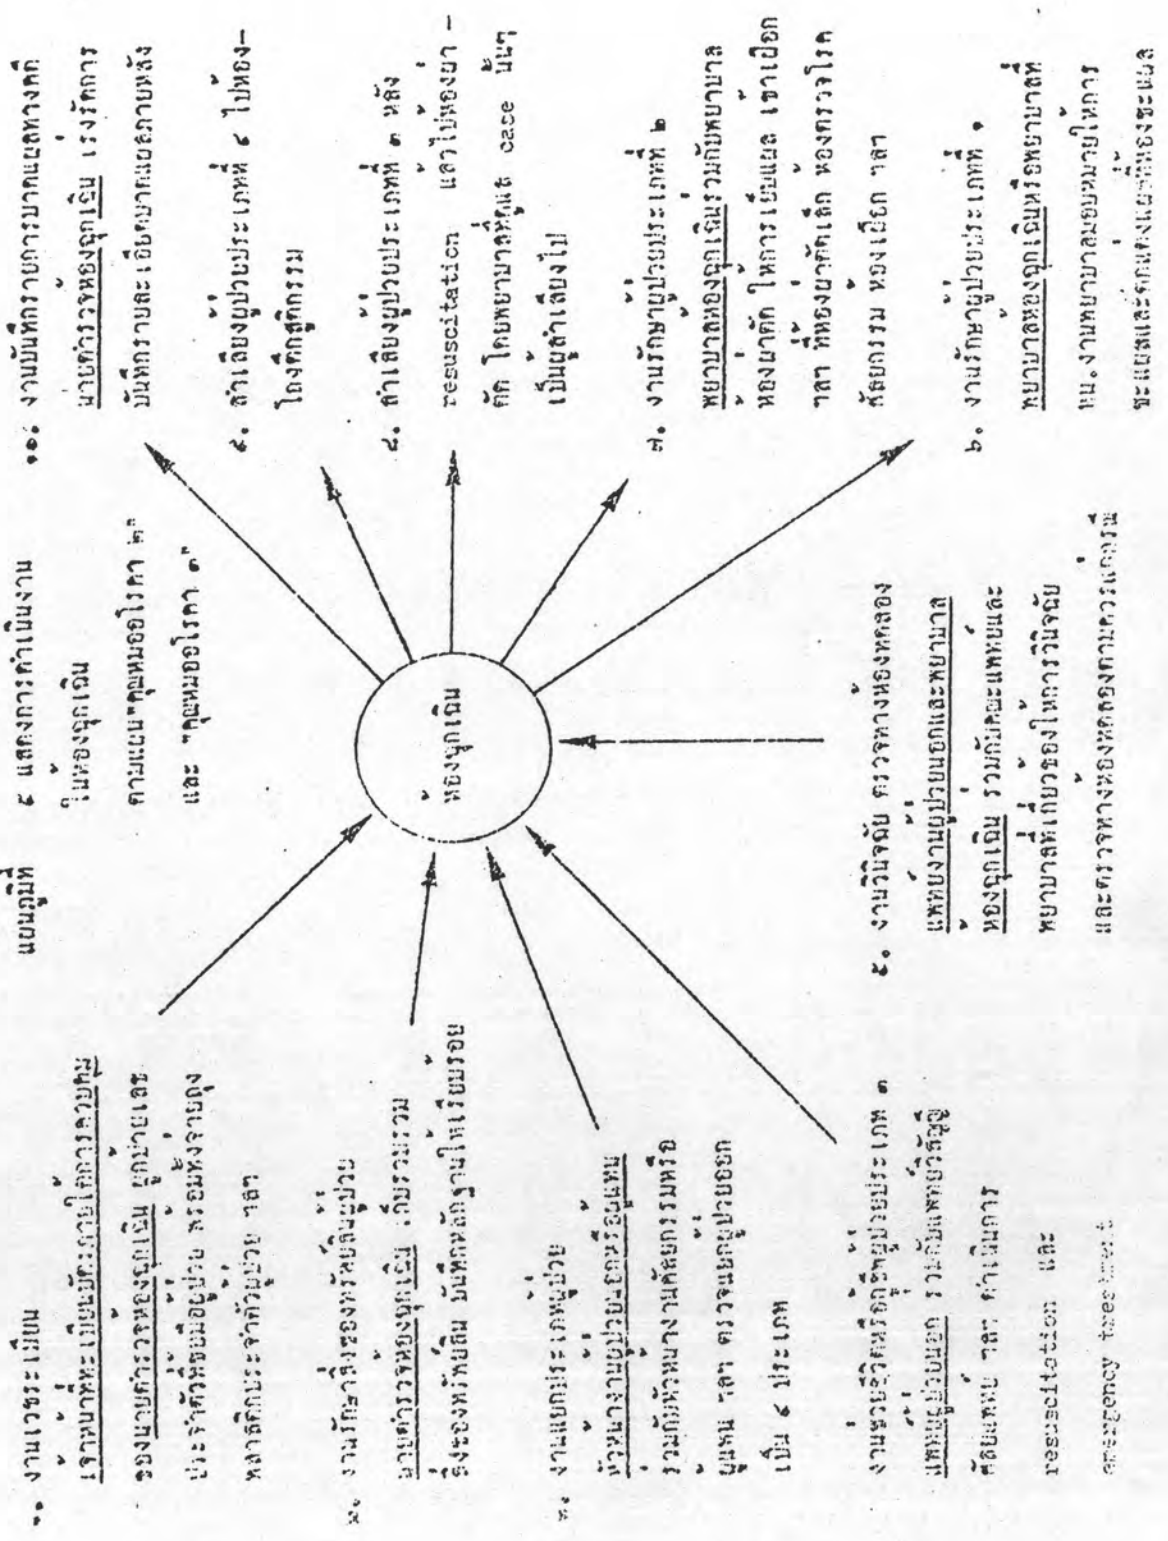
แผนภูมิที่ ๔ แสดงการดำเนินงานในห้องฉุกเฉิน ตามแผนงาน "ศูนย์ออโรคา ๒" และ "ศูนย์ออโรคา ๓"

หน่วยฉุกเฉิน ห้องฉุกเฉิน

๑. งานเวชระเบียน เจ้าหน้าที่เวชระเบียนประจำห้องฉุกเฉิน ผู้ป่วยและประจำตัวผู้ป่วย หลายครั้งประจำตัวผู้ป่วย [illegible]

๒. งานรักษาพยาบาลผู้ป่วย นายแพทย์ประจำห้องฉุกเฉิน เกี่ยวกับ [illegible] บันทึกผลการรักษาให้เรียบร้อย

๓. งานแยกประเภทผู้ป่วย หัวหน้างานผู้ป่วยนอกหรือแพทย์ ร่วมกับหัวหน้างานศัลยกรรมหรือ อายุรกรรม ตรวจแยกผู้ป่วยออกเป็น ๔ ประเภท

๔. งานหอผู้ป่วยหรือผู้ป่วยประเภท ๓ แพทย์ผู้ป่วยนอก ร่วมกับแพทย์เวชปฏิบัติ ศัลยแพทย์ ฯลฯ ดำเนินการ resuscitation และ emergency treatment

๕. งานวินิจฉัย ตรวจทางห้องทดลอง แพทย์งานผู้ป่วยนอกและพยาบาลห้องฉุกเฉิน ร่วมกับแพทย์และพยาบาลที่เกี่ยวข้องในการวินิจฉัย และตรวจทางห้องทดลองตามความจำเป็น

๖. งานรักษาผู้ป่วยประเภทที่ ๑ พยาบาลห้องฉุกเฉินหรือพยาบาลที่ หน.งานพยาบาลมอบหมายให้การรักษาและส่งต่อ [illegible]

๗. งานรักษาผู้ป่วยประเภทที่ ๒ พยาบาลห้องฉุกเฉินร่วมกับพยาบาล ห้องผ่าตัด ให้การเย็บแผล เจาะเปิด ฯลฯ ห้องผ่าตัดเล็ก ห้องตรวจโรคศัลยกรรม ห้องเฝือก ฯลฯ

๘. ส่งผู้ป่วยประเภทที่ ๓ หลัง resuscitation แล้วไปห้องยา – ผ่าตัด โดยพยาบาลเจ้าของ case นำไป เป็นผู้ส่งเสียงไป

๙. ส่งผู้ป่วยประเภทที่ ๔ ไปห้อง-โรงพักศพ

๑๐. งานบันทึกรายการทางสถิติ นายแพทย์ประจำห้องฉุกเฉิน รวงจัดการบันทึกรายละเอียดทางสถิติภายหลัง